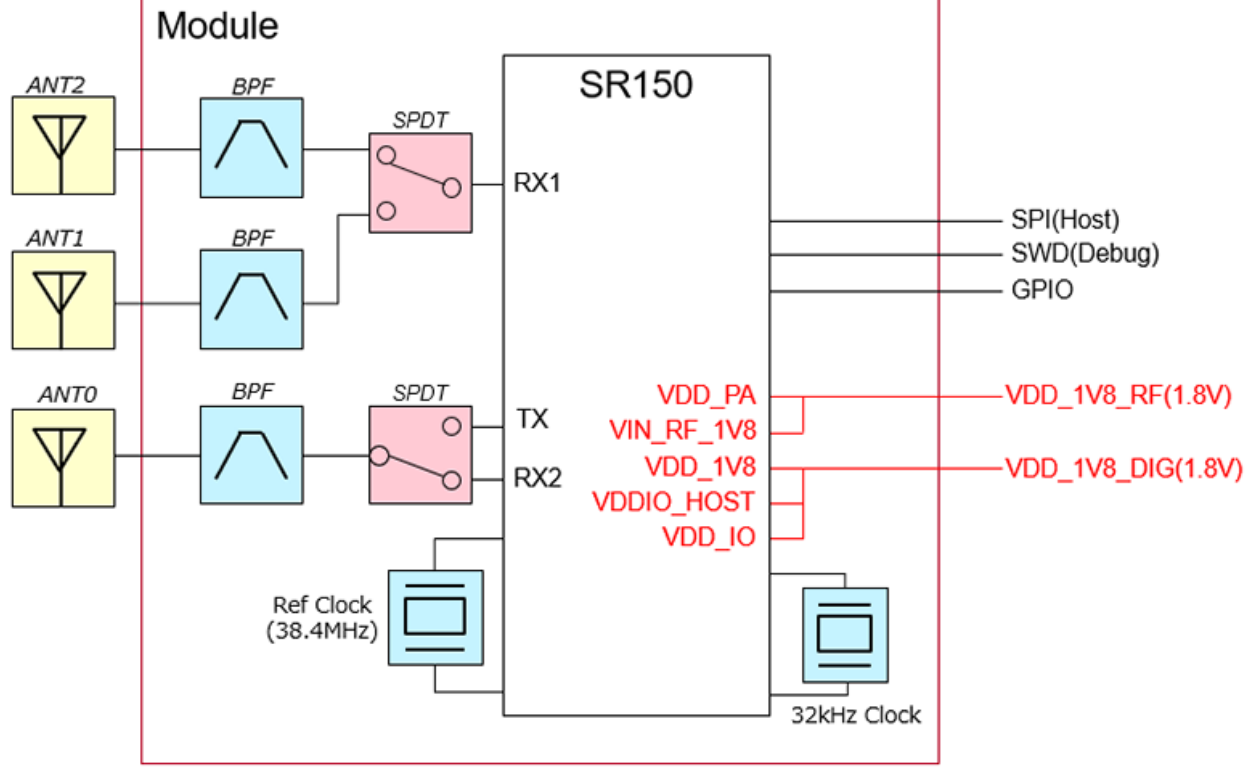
Module

ANT2

BPF

SPDT

SR150

RX1

ANT1

BPF

SPI(Host)

SWD(Debug)

GPIO

ANT0

BPF

SPDT

TX

RX2

VDD_PA

VIN_RF_1V8

VDD_1V8

VDDIO_HOST

VDD_IO

VDD_1V8_RF(1.8V)

VDD_1V8_DIG(1.8V)

Ref Clock
(38.4MHz)

32kHz Clock